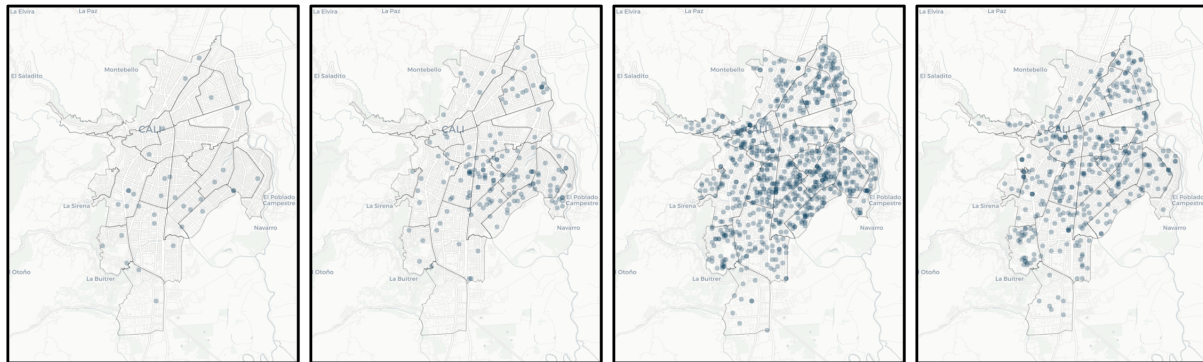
La Elvira
La Paz
El Saladito
Montebello
CALI
La Sirena
El Poblado Campestre
Navarro
Otoño
La Buitrer

La Elvira
La Paz
El Saladito
Montebello
CALI
La Sirena
El Poblado Campestre
Navarro
Otoño
La Buitrer

La Elvira
La Paz
El Saladito
Montebello
CALI
La Sirena
El Poblado Campestre
Navarro
Otoño
La Buitrer

La Elvira
La Paz
El Saladito
Montebello
CALI
La Sirena
El Poblado Campestre
Navarro
Otoño
La Buitrer